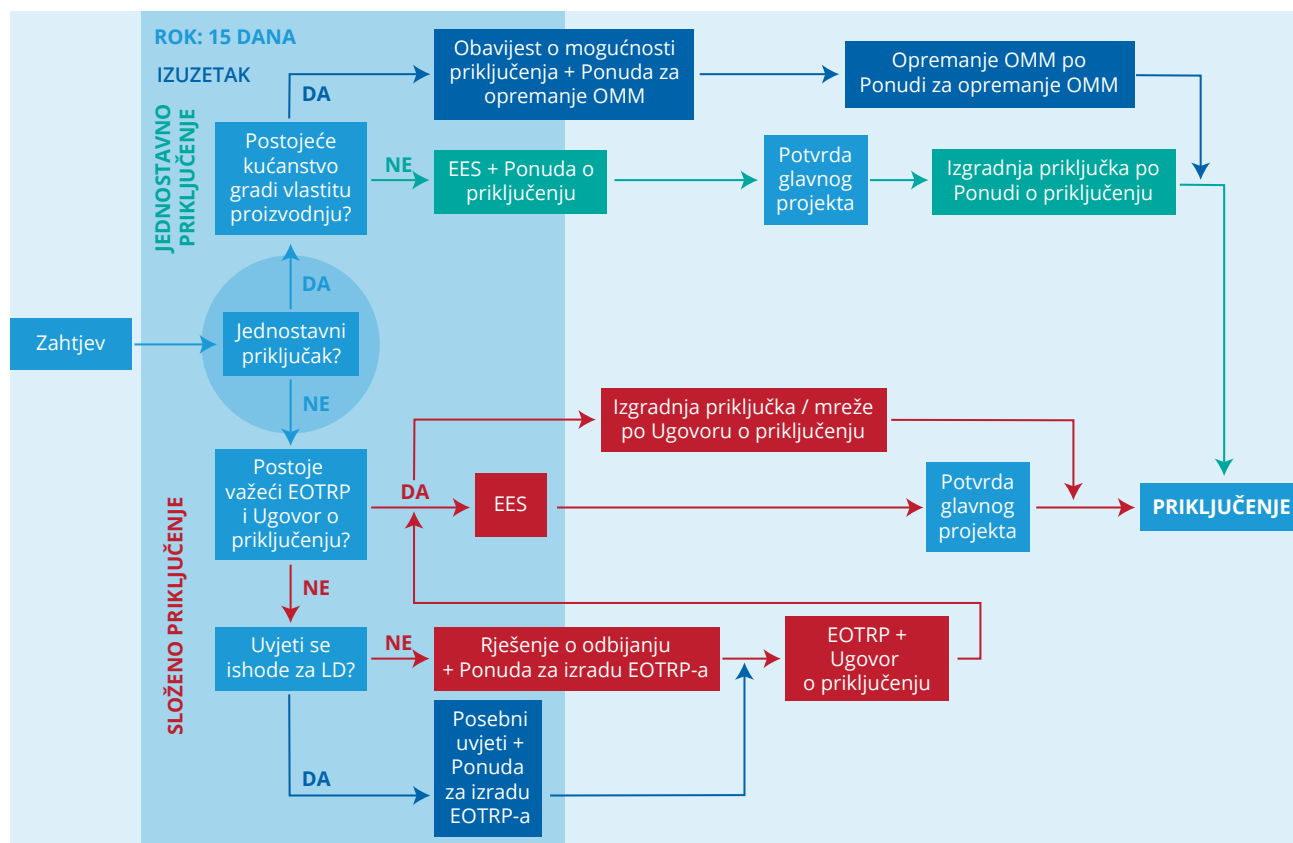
ROK: 15 DANA

IZUZETAK

JEDNOSTAVNO PRIKLJUČENJE

DA

Obavijest o mogućnosti priključenja + Ponuda za opremanje OMM

Opremanje OMM po Ponudi za opremanje OMM

Postojeće kućanstvo gradi vlastitu proizvodnju?

NE

EES + Ponuda o priključenju

Potvrda glavnog projekta

Izgradnja priključka po Ponudi o priključenju

DA

Zahtjev

Jednostavni priključak?

NE

Izgradnja priključka / mreže po Ugovoru o priključenju

SLOŽENO PRIKLJUČENJE

Postoje važeći EOTRP i Ugovor o priključenju?

DA

EES

Potvrda glavnog projekta

PRIKLJUČENJE

NE

Uvjeti se ishode za LD?

NE

Rješenje o odbijanju + Ponuda za izradu EOTRP-a

EOTRP + Ugovor o priključenju

DA

Posebni uvjeti + Ponuda za izradu EOTRP-a